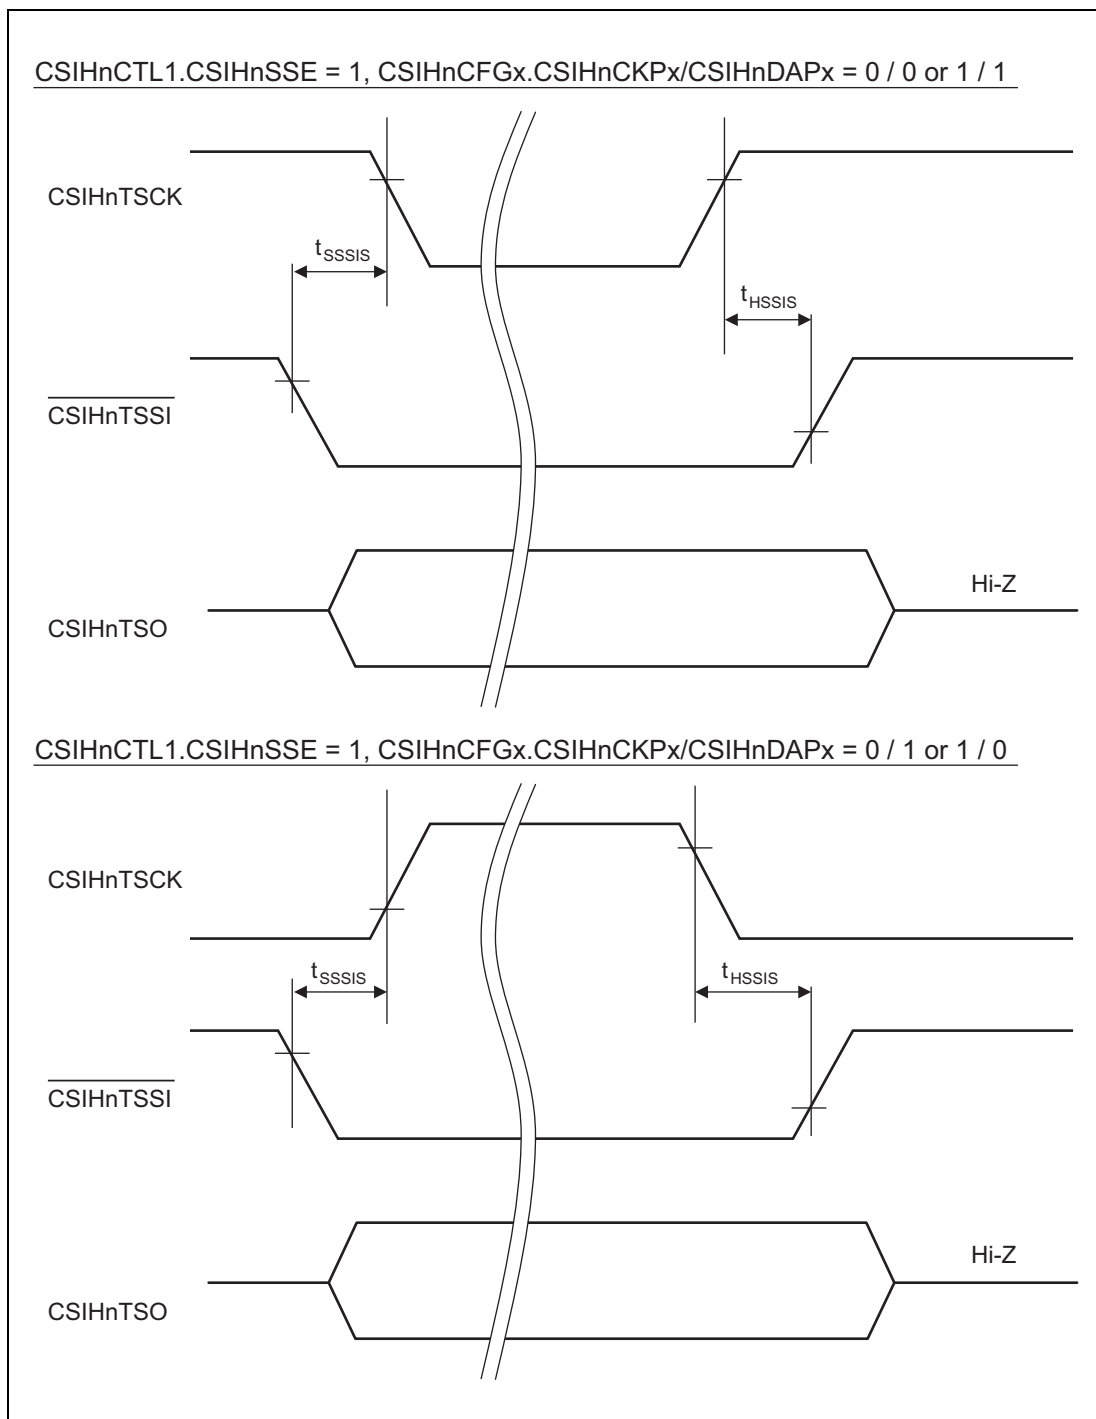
CSIHnCTL1.CSIHnSSE = 1, CSIHnCFGx.CSIHnCKPx/CSIHnDAPx = 0 / 0 or 1 / 1

CSIHnTSCK

$t_{SSSIS}$

$t_{HSSIS}$

$\overline{\text{CSIHnTSSI}}$

Hi-Z

CSIHnTSO

CSIHnCTL1.CSIHnSSE = 1, CSIHnCFGx.CSIHnCKPx/CSIHnDAPx = 0 / 1 or 1 / 0

CSIHnTSCK

$t_{SSSIS}$

$t_{HSSIS}$

$\overline{\text{CSIHnTSSI}}$

Hi-Z

CSIHnTSO